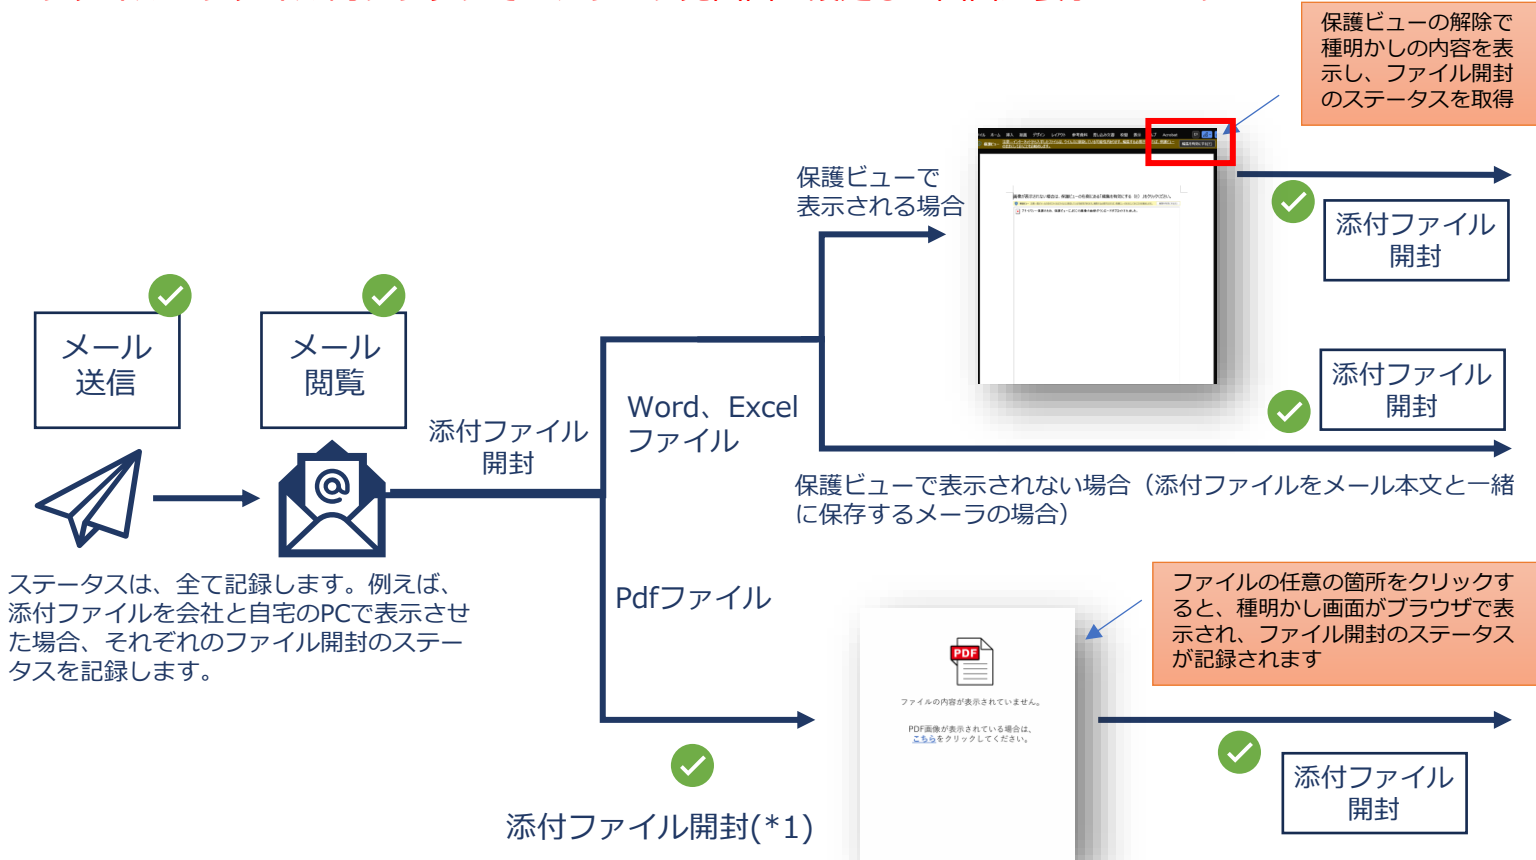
保護ビューの解除で種明かしの内容を表示し、ファイル開封のステータスを取得

保護ビューで表示される場合

添付ファイル開封

メール送信

メール閲覧

添付ファイル開封

Word、Excelファイル

添付ファイル開封

保護ビューで表示されない場合（添付ファイルをメール本文と一緒に保存するメーラの場合）

ステータスは、全て記録します。例えば、添付ファイルを会社と自宅のPCで表示させた場合、それぞれのファイル開封のステータスを記録します。

Pdfファイル

ファイルの任意の箇所をクリックすると、種明かし画面がブラウザで表示され、ファイル開封のステータスが記録されます

PDF

ファイルの内容が表示されていません。

PDF画像が表示されている場合は、こちらをクリックしてください。

添付ファイル開封

添付ファイル開封(*1)